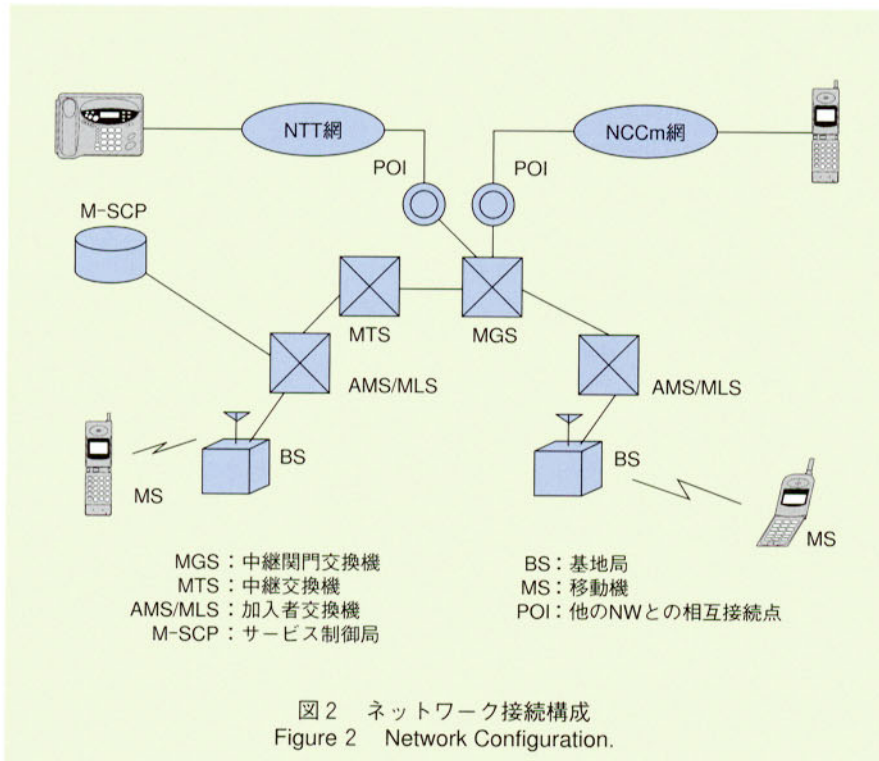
NTT網

NCCm網

POI

POI

M-SCP

MTS

MGS

AMS/MLS

AMS/MLS

BS

BS

MS

MS

MGS：中継関門交換機
MTS：中継交換機
AMS/MLS：加入者交換機
M-SCP：サービス制御局

BS：基地局
MS：移動機
POI：他のNWとの相互接続点

図2　ネットワーク接続構成
Figure 2　Network Configuration.